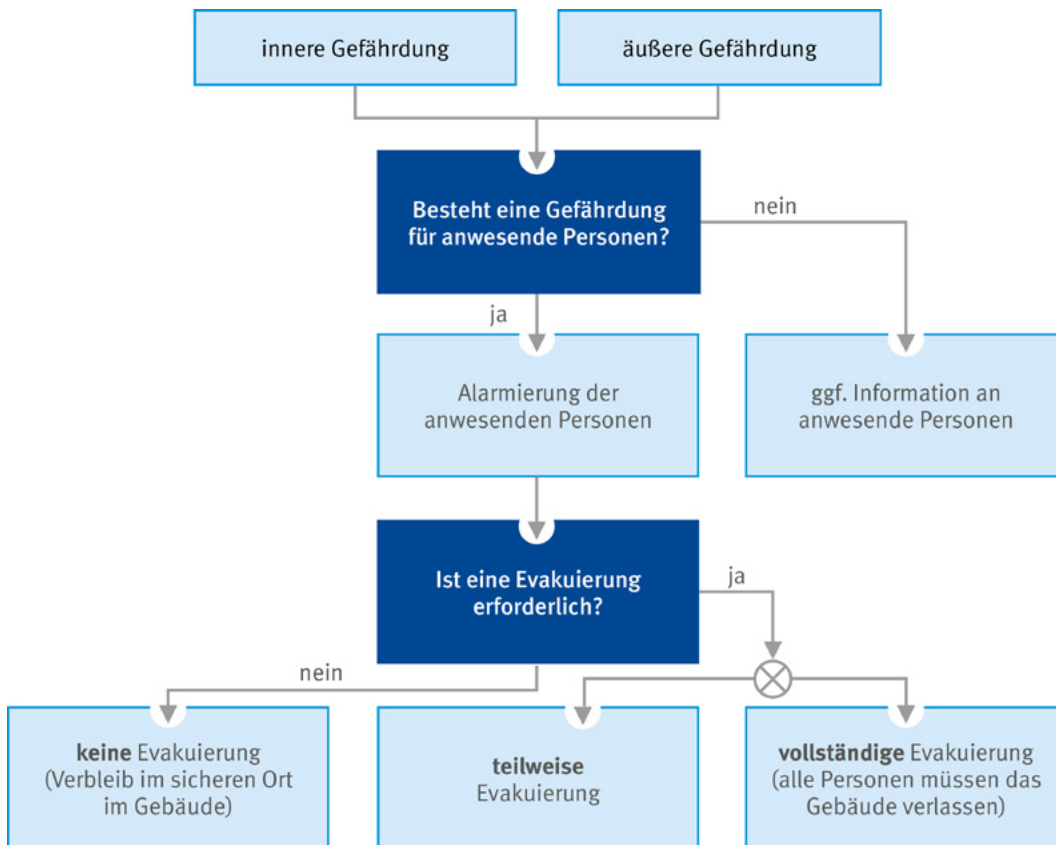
innere Gefährdung

äußere Gefährdung

Besteht eine Gefährdung für anwesende Personen?

nein

ja

Alarmierung der anwesenden Personen

ggf. Information an anwesende Personen

Ist eine Evakuierung erforderlich?

ja

nein

keine Evakuierung (Verbleib im sicheren Ort im Gebäude)

teilweise Evakuierung

vollständige Evakuierung (alle Personen müssen das Gebäude verlassen)